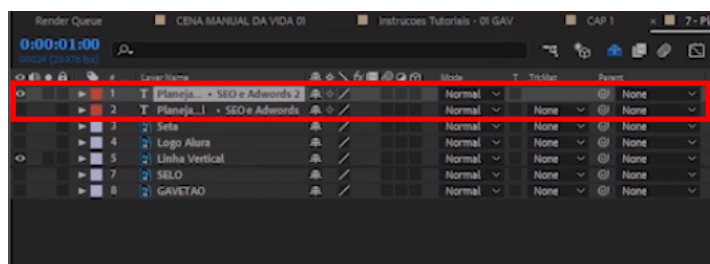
Render Queue
CENA MANUAL DA VIDA 01
Instrucoes Tutoriais - 01 GAV
CAP 1
7 - Pl

0:00:01:00
00024 (23.976 fps)

| # | Layer Name | Mode | T | TrkMat | Parent |
|---|---|---|---|---|---|
| 1 | T Planeja... • SEO e Adwords 2 | Normal | | | None |
| 2 | T Planeja...l • SEO e Adwords | Normal | | None | None |
| 3 | Seta | Normal | | None | None |
| 4 | Logo Alura | Normal | | None | None |
| 5 | Linha Vertical | Normal | | None | None |
| 7 | SELO | Normal | | None | None |
| 8 | GAVETAO | Normal | | None | None |